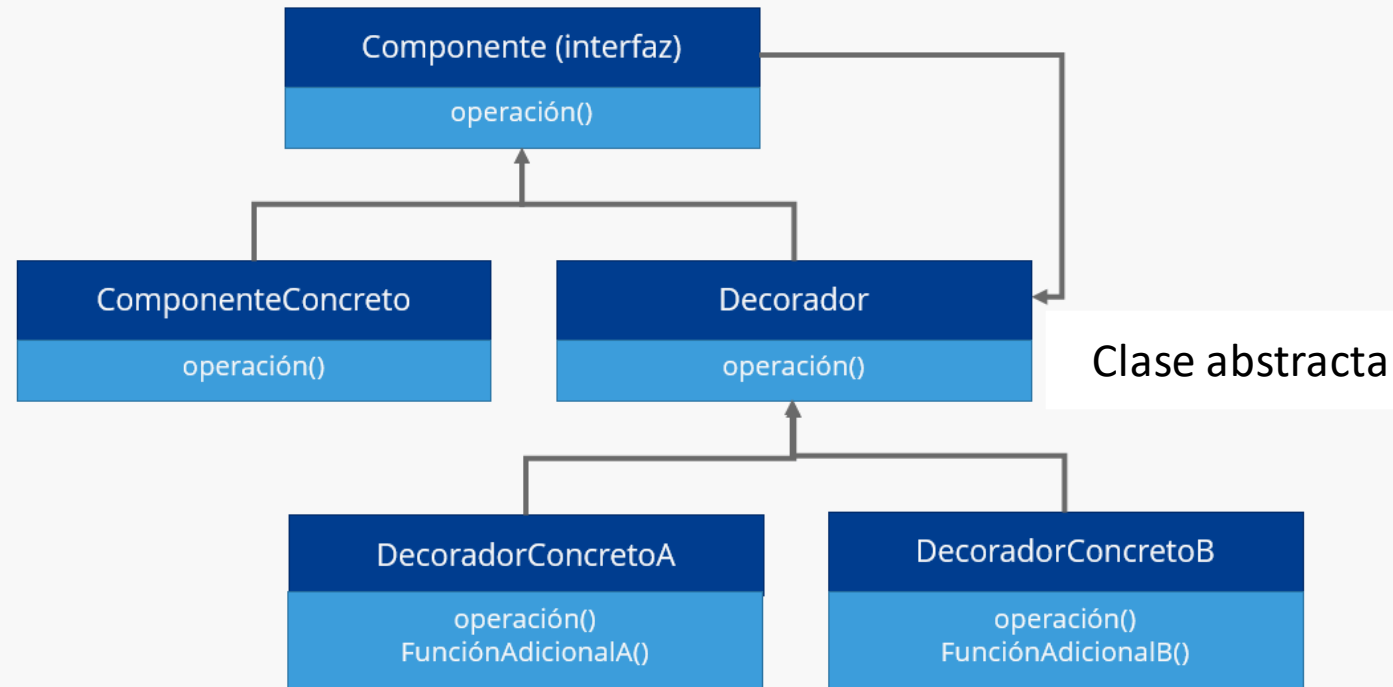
Componente (interfaz)

operación()

ComponenteConcreto

operación()

Decorador

operación()

Clase abstracta

DecoradorConcretoA

operación()
FunciónAdicionalA()

DecoradorConcretoB

operación()
FunciónAdicionalB()